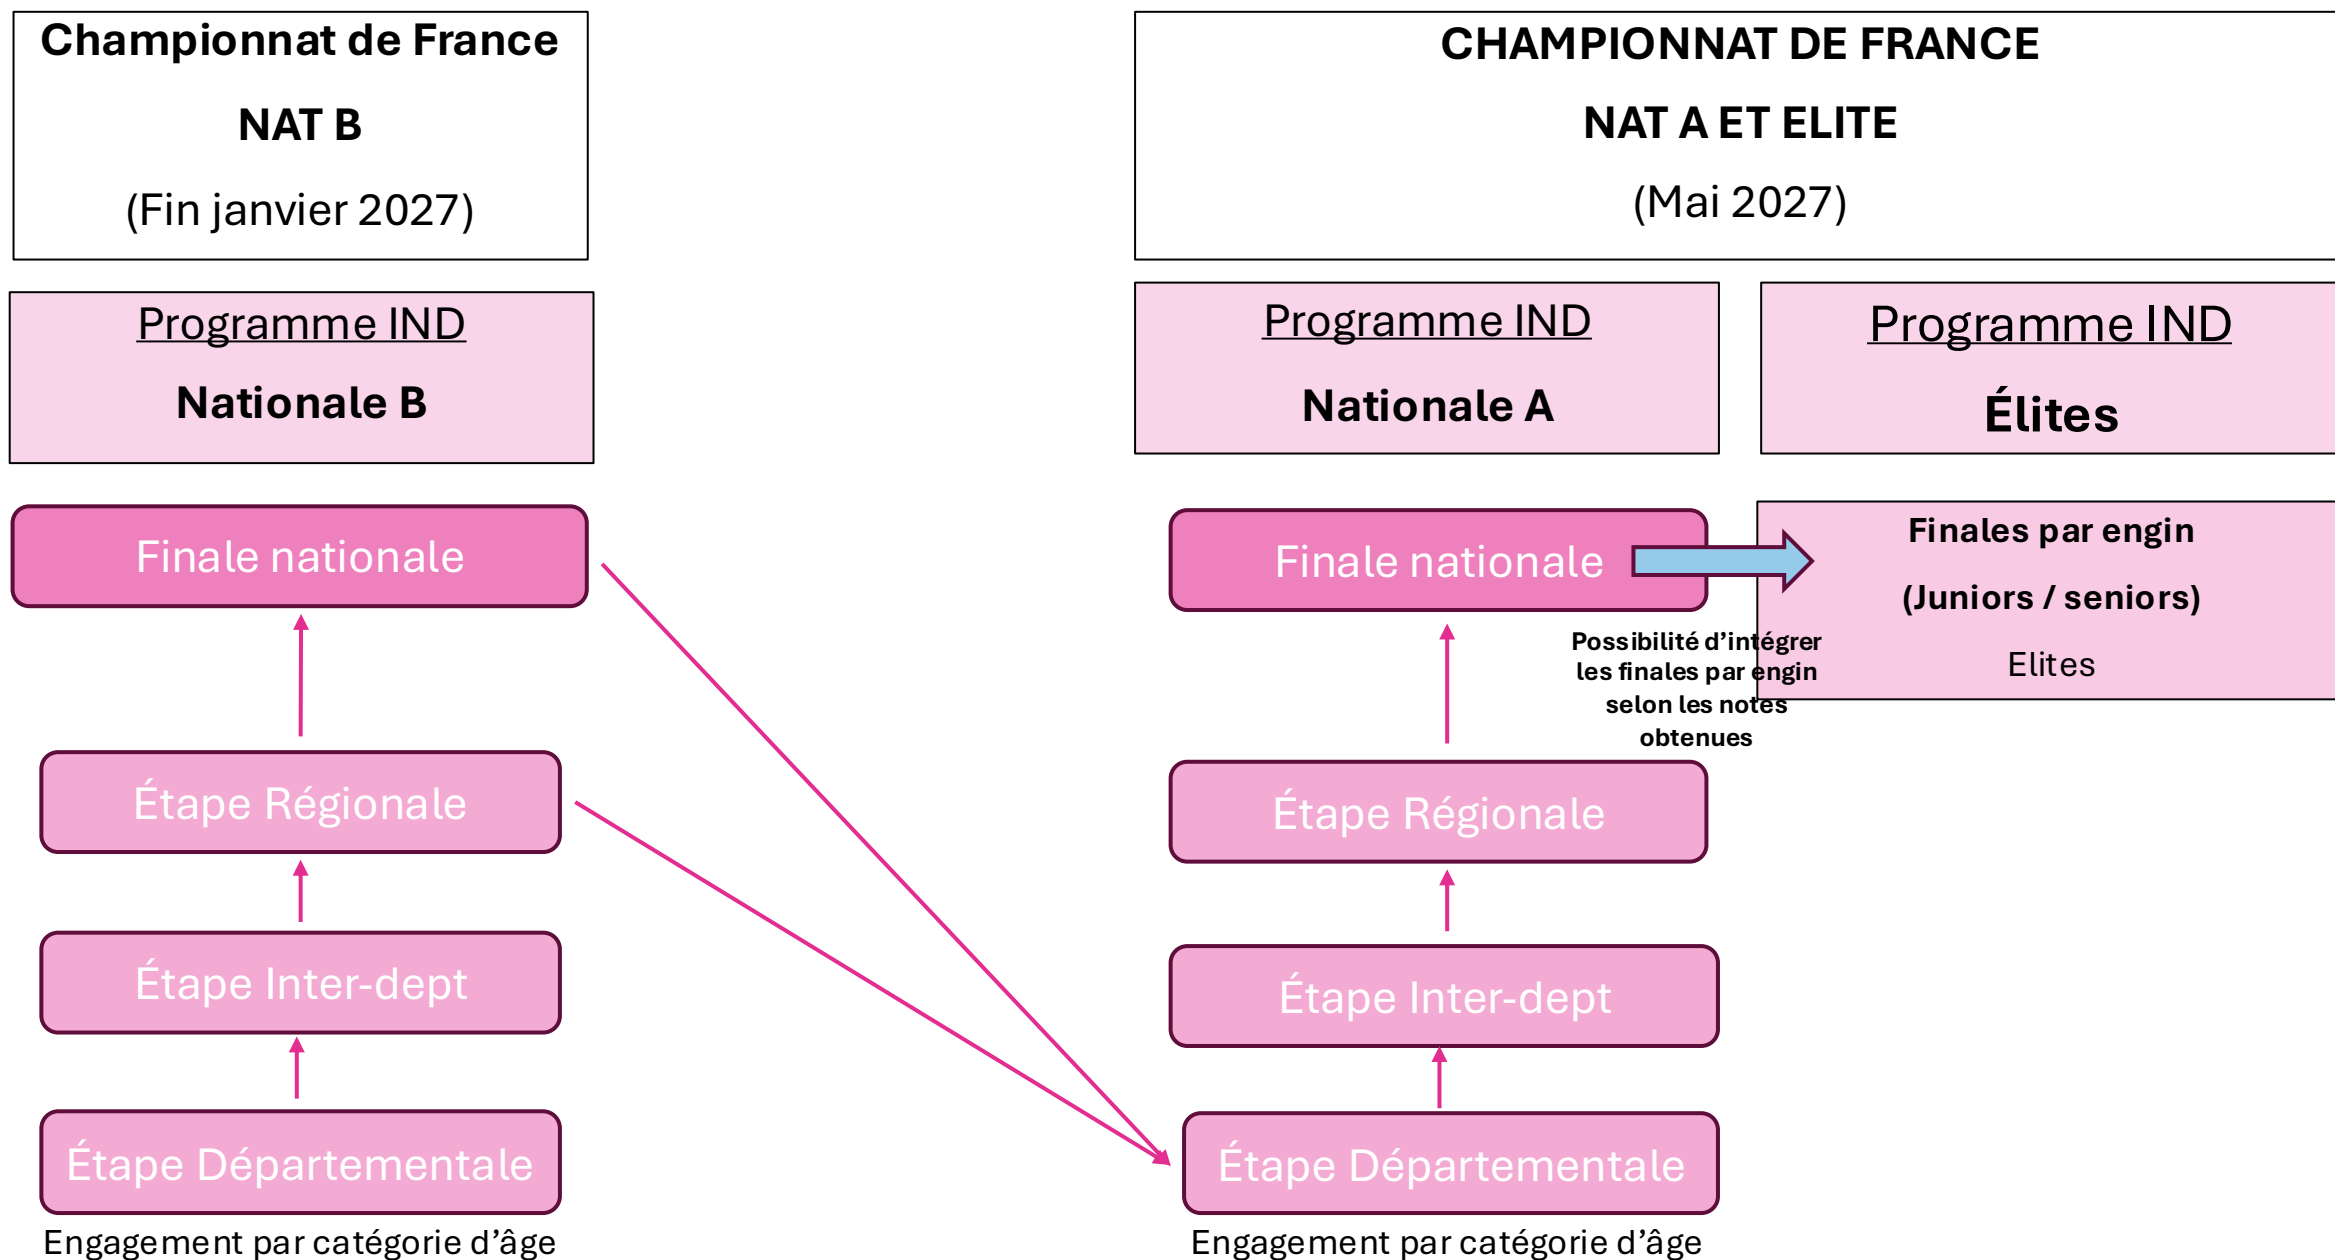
Championnat de France

NAT B

(Fin janvier 2027)

Programme IND

Nationale B

Finale nationale

Étape Régionale

Étape Inter-dept

Étape Départementale

Engagement par catégorie d'âge

CHAMPIONNAT DE FRANCE

NAT A ET ELITE

(Mai 2027)

Programme IND

Nationale A

Programme IND

Élites

Finale nationale

Finales par engin

(Juniors / seniors)

Elites

Possibilité d'intégrer les finales par engin selon les notes obtenues

Étape Régionale

Étape Inter-dept

Étape Départementale

Engagement par catégorie d'âge